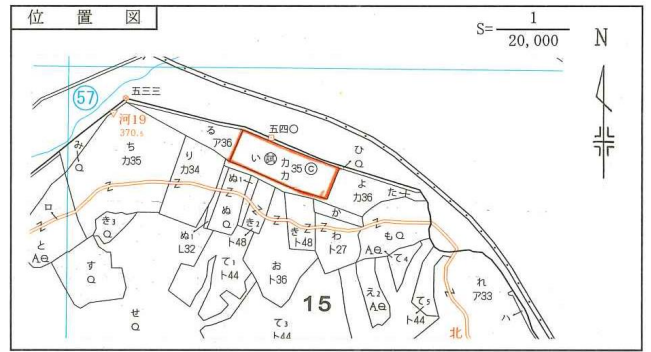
位 置 図

S= $\frac{1}{20,000}$

N

57

五三三

河19
370.s

る
ア36

五四〇

み
Q

ち
カ35

り
カ34

い 試 カ カ 35 ©

ひ
Q

よ
カ36

た

ロ

ぬ1

ぬ
Q

き3

か

わ
ト27

きィ
ト48

ト48

き3
Q

と
AΘ

す
Q

ぬ
L32

て1
ト44

お
ト36

AΘ

も
Q

て4

え2
AΘ

て5
ト44

れ
ア33

15

て3
ト44

せ
Q

北

ハ